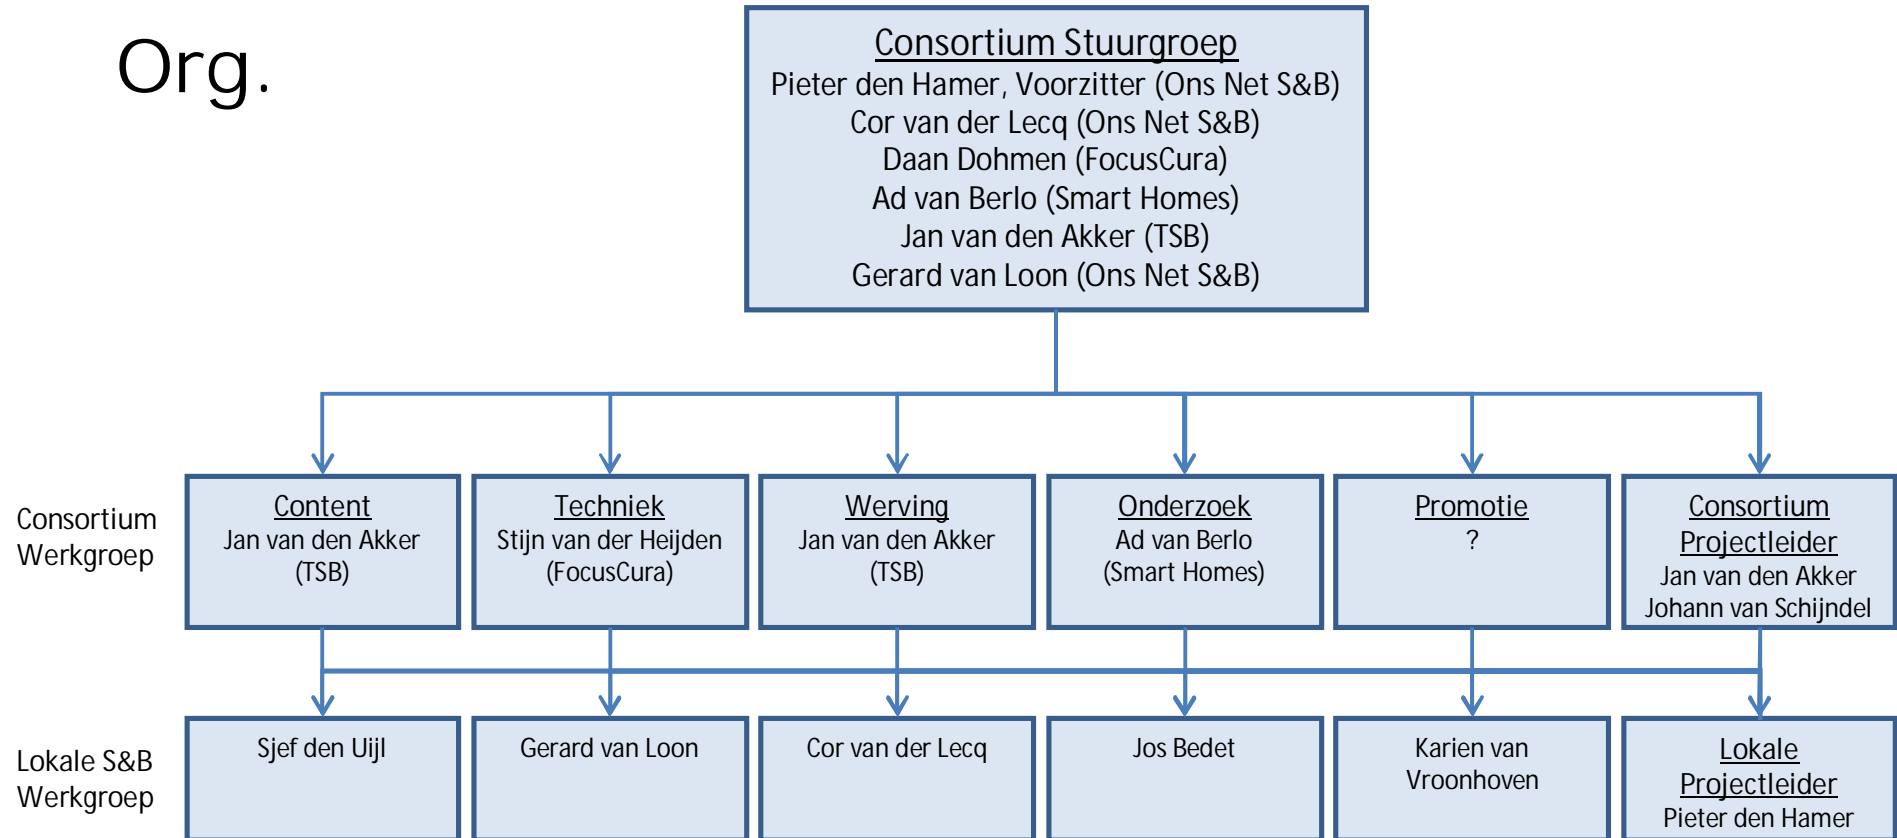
Org.

Consortium Stuurgroep
Pieter den Hamer, Voorzitter (Ons Net S&B)
Cor van der Lecq (Ons Net S&B)
Daan Dohmen (FocusCura)
Ad van Berlo (Smart Homes)
Jan van den Akker (TSB)
Gerard van Loon (Ons Net S&B)

Consortium Werkgroep

Content
Jan van den Akker
(TSB)

Techniek
Stijn van der Heijden
(FocusCura)

Werving
Jan van den Akker
(TSB)

Onderzoek
Ad van Berlo
(Smart Homes)

Promotie
?

Consortium Projectleider
Jan van den Akker
Johann van Schijndel

Lokale S&B Werkgroep

Sjef den Uijl

Gerard van Loon

Cor van der Lecq

Jos Bedet

Karien van Vroonhoven

Lokale Projectleider
Pieter den Hamer